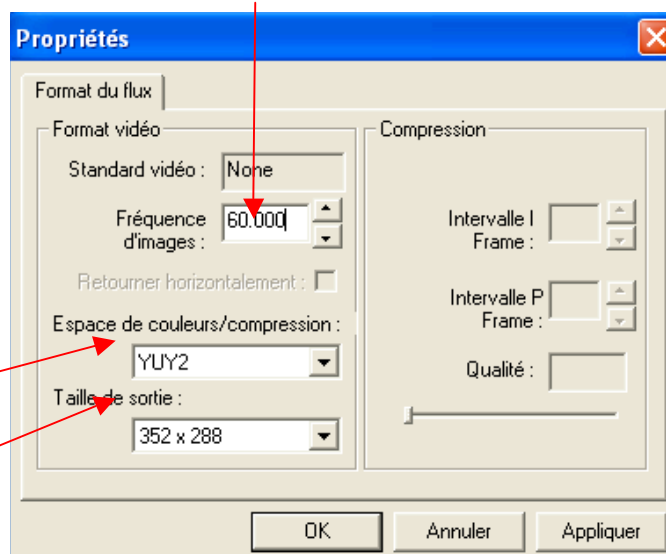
Propriétés

Format du flux

Format vidéo

Standard vidéo : None

Fréquence d'images : 60.000

Retourner horizontalement :

Espace de couleurs/compression :

YUY2

Taille de sortie :

352 x 288

Compression

Intervalle I Frame :

Intervalle P Frame :

Qualité :

OK

Annuler

Appliquer